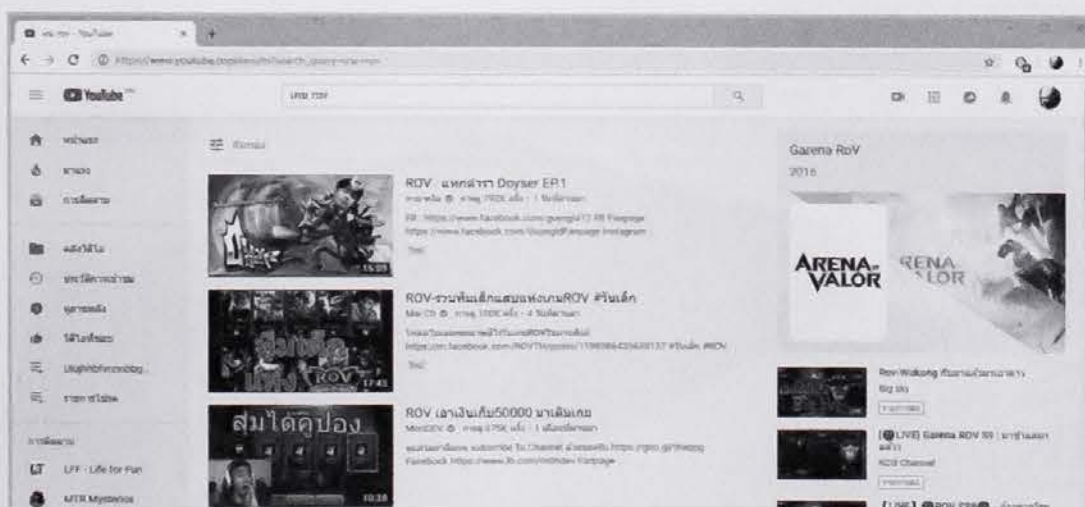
YouTube

ROV : แทคติก Dayser EP.1

ROV-รวมทีมเด็กแสบแห่งเกมROV #วันเด็ก

ROV เอาเงินเก็บ50000 มาเติมเกม

สุ่มได้คูปอง

15:59

17:45

10:28

Garena RoV

2016

ARENA OF VALOR

ARENA OF VALOR

Rov Wukong

Big

[LIVE] Garena ROV

RDB Channel

LT LFF - Life for Fun

MTR Mysterios